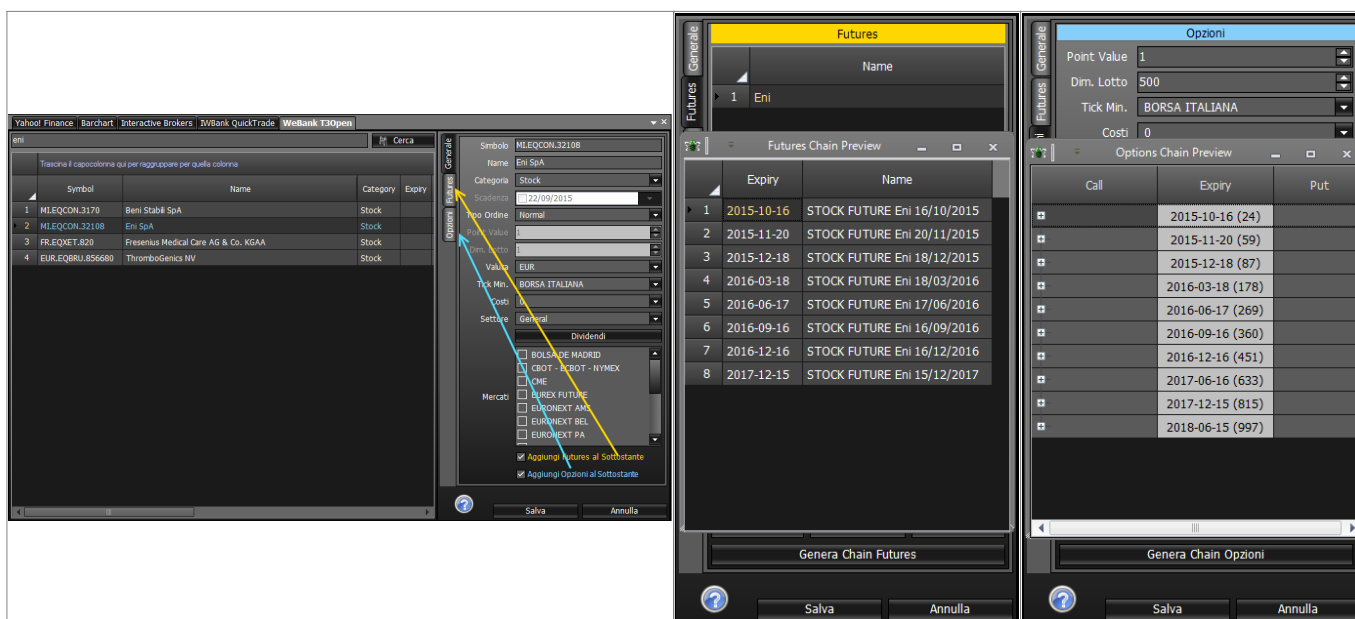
Yahoo! Finance | Barchart | Interactive Brokers | IWBank QuickTrade | WeBank T3Open

eni

Cerca

Trascina il capocolonna qui per raggruppare per quella colonna

| | Symbol | Name | Category | Expiry |
|---|---|---|---|---|
| 1 | MI.EQCON.3170 | Beni Stabili SpA | Stock | |
| 2 | MI.EQCON.32108 | Eni SpA | Stock | |
| 3 | FR.EQXET.820 | Fresenius Medical Care AG & Co. KGAA | Stock | |
| 4 | EUR.EQBRU.856680 | ThromboGenics NV | Stock | |

Generale
Futures
Opzioni

Simbolo MI.EQCON.32108
Nome Eni SpA
Categoria Stock
Scadenza 22/09/2015
Tipo Ordine Normal
Point Value 1
Dim. Lotto 1
Valuta EUR
Tick Min. BORSA ITALIANA
Costi 0
Settore General
Dividendi
Mercati
BOLSA DE MADRID
CBOT - ECBOT - NYMEX
CME
EUREX FUTURE
EURONEXT AMS
EURONEXT BEL
EURONEXT PA
Aggiungi Futures al Sottostante
Aggiungi Opzioni al Sottostante

Salva
Annulla

Generale
Futures

Futures

| | Name |
|---|---|
| 1 | Eni |

Futures Chain Preview

| | Expiry | Name |
|---|---|---|
| 1 | 2015-10-16 | STOCK FUTURE Eni 16/10/2015 |
| 2 | 2015-11-20 | STOCK FUTURE Eni 20/11/2015 |
| 3 | 2015-12-18 | STOCK FUTURE Eni 18/12/2015 |
| 4 | 2016-03-18 | STOCK FUTURE Eni 18/03/2016 |
| 5 | 2016-06-17 | STOCK FUTURE Eni 17/06/2016 |
| 6 | 2016-09-16 | STOCK FUTURE Eni 16/09/2016 |
| 7 | 2016-12-16 | STOCK FUTURE Eni 16/12/2016 |
| 8 | 2017-12-15 | STOCK FUTURE Eni 15/12/2017 |

Genera Chain Futures

Salva
Annulla

Generale
Futures

Opzioni

Point Value 1
Dim. Lotto 500
Tick Min. BORSA ITALIANA
Costi 0

Options Chain Preview

| Call | Expiry | Put |
|---|---|---|
| | 2015-10-16 (24) | |
| | 2015-11-20 (59) | |
| | 2015-12-18 (87) | |
| | 2016-03-18 (178) | |
| | 2016-06-17 (269) | |
| | 2016-09-16 (360) | |
| | 2016-12-16 (451) | |
| | 2017-06-16 (633) | |
| | 2017-12-15 (815) | |
| | 2018-06-15 (997) | |

Genera Chain Opzioni

Salva
Annulla